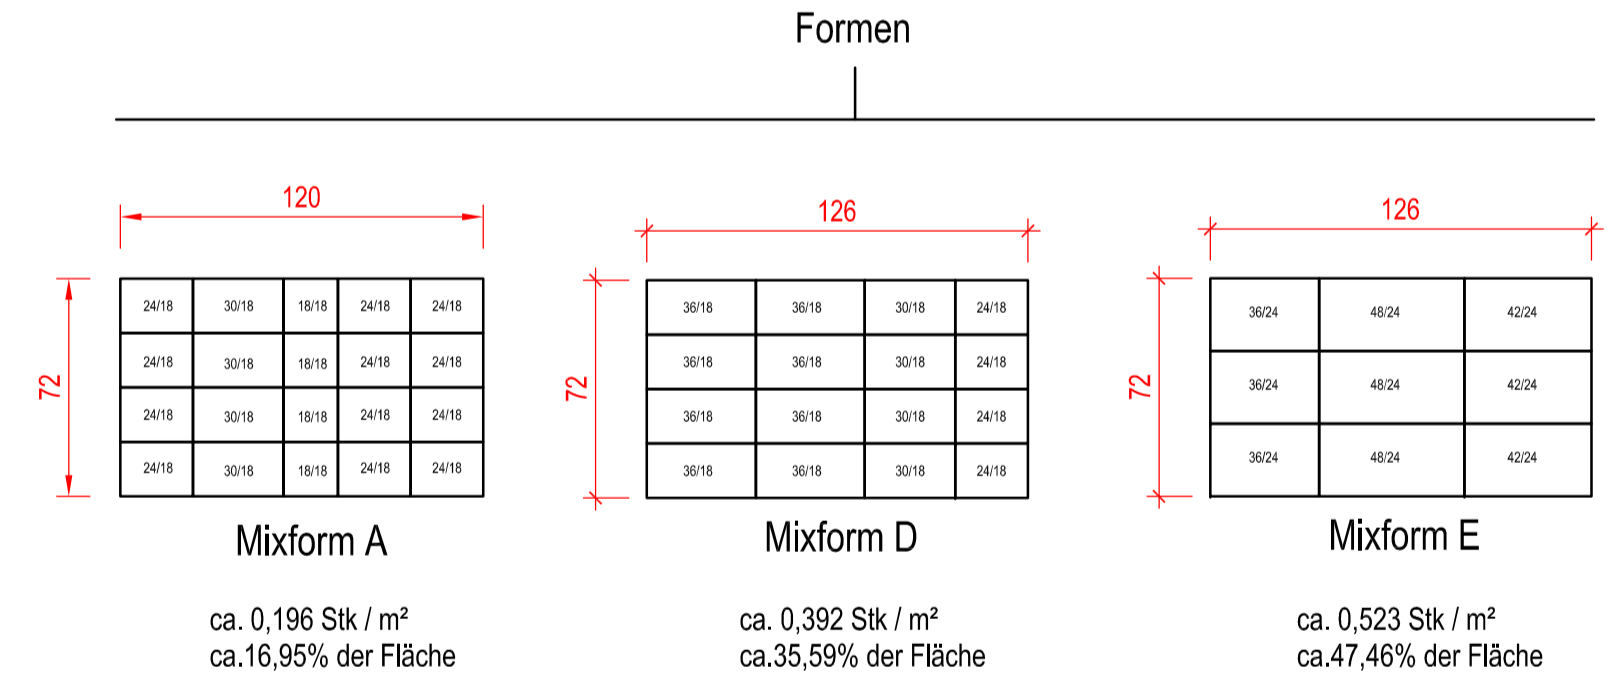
Formen

120

72

| 24/18 | 30/18 | 18/18 | 24/18 | 24/18 |
|---|---|---|---|---|
| 24/18 | 30/18 | 18/18 | 24/18 | 24/18 |
| 24/18 | 30/18 | 18/18 | 24/18 | 24/18 |
| 24/18 | 30/18 | 18/18 | 24/18 | 24/18 |

Mixform A

ca. 0,196 Stk / m²
ca.16,95% der Fläche

126

72

| 36/18 | 36/18 | 30/18 | 24/18 |
|---|---|---|---|
| 36/18 | 36/18 | 30/18 | 24/18 |
| 36/18 | 36/18 | 30/18 | 24/18 |
| 36/18 | 36/18 | 30/18 | 24/18 |

Mixform D

ca. 0,392 Stk / m²
ca.35,59% der Fläche

126

72

| 36/24 | 48/24 | 42/24 |
|---|---|---|
| 36/24 | 48/24 | 42/24 |
| 36/24 | 48/24 | 42/24 |

Mixform E

ca. 0,523 Stk / m²
ca.47,46% der Fläche